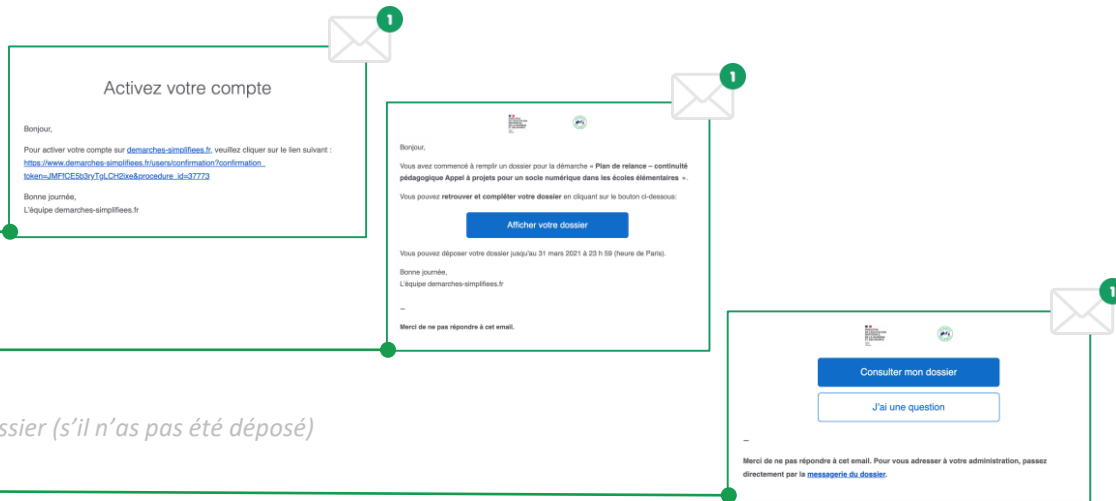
1

Activez votre compte

Bonjour,

Pour activer votre compte sur demarches-simplifiees.fr, veuillez cliquer sur le lien suivant : https://www.demarches-simplifiees.fr/users/confirmation?confirmation_token=JMFfCESb3ryTgLCH2ixe&procedure_id=37773

Bonne journée,
L'équipe demarches-simplifiees.fr

1

Bonjour,

Vous avez commencé à remplir un dossier pour la démarche « Plan de relance – continuité pédagogique Appel à projets pour un socle numérique dans les écoles élémentaires ».

Vous pouvez retrouver et compléter votre dossier en cliquant sur le bouton ci-dessous:

Afficher votre dossier

Vous pouvez déposer votre dossier jusqu'au 31 mars 2021 à 23 h 59 (heure de Paris).

Bonne journée,
L'équipe demarches-simplifiees.fr

–

Merci de ne pas répondre à cet email.

1

Consulter mon dossier

J'ai une question

–

Merci de ne pas répondre à cet email. Pour vous adresser à votre administration, passez directement par la messagerie du dossier.

ssier (s'il n'as pas été déposé)